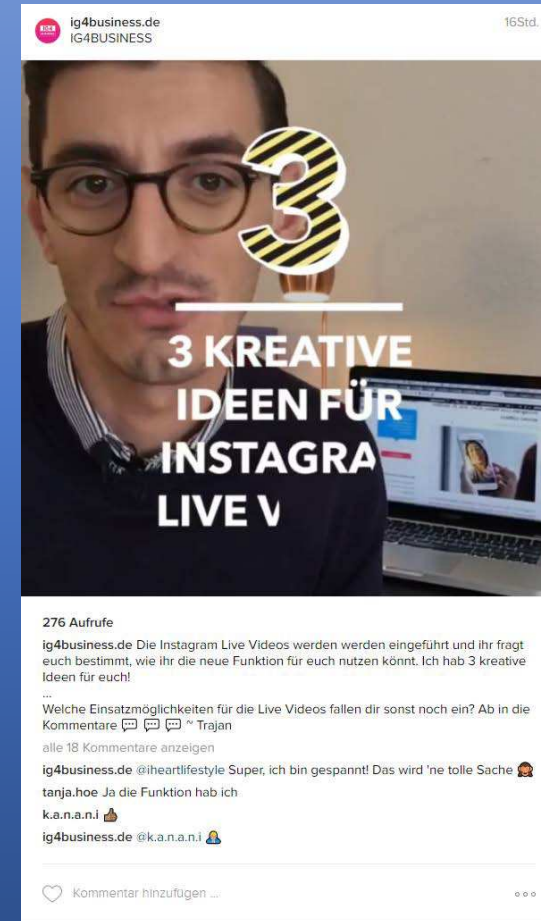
ig4business.de
IG4BUSINESS
16Std.

3

3 KREATIVE IDEEN FÜR INSTAGRA LIVE V

276 Aufrufe

ig4business.de Die Instagram Live Videos werden werden eingeführt und ihr fragt euch bestimmt, wie ihr die neue Funktion für euch nutzen könnt. Ich hab 3 kreative Ideen für euch!
...
Welche Einsatzmöglichkeiten für die Live Videos fallen dir sonst noch ein? Ab in die Kommentare 💬 💬 💬 ~ Trajan

alle 18 Kommentare anzeigen

ig4business.de @iheartlifestyle Super, ich bin gespannt! Das wird 'ne tolle Sache 🙈

tanja.hoe Ja die Funktion hab ich

k.a.n.a.n.i 👍

ig4business.de @k.a.n.a.n.i 🙏

Kommentar hinzufügen ...